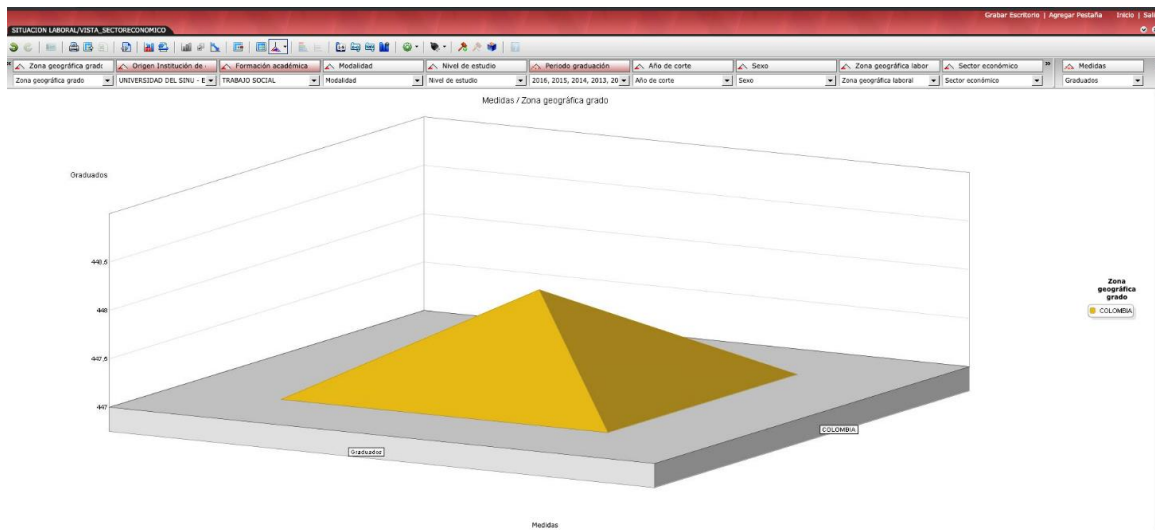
SITUACION LABORAL/VISTA_SECTORECONOMICO

Grabar Escritorio | Agregar Pestaña Inicio | Sali

| Zona geográfica grado | Origen Institución de | Formación académica | Modalidad | Nivel de estudio | Periodo graduación | Año de corte | Sexo | Zona geográfica labor | Sector económico | Medidas |
|---|---|---|---|---|---|---|---|---|---|---|
| Zona geográfica grado | UNIVERSIDAD DEL SINU - E | TRABAJO SOCIAL | Modalidad | Nivel de estudio | 2016, 2015, 2014, 2013, 20 | Año de corte | Sexo | Zona geográfica laboral | Sector económico | Graduados |

Medidas / Zona geográfica grado

Graduados

448,6

448

447,6

447

Graduados

COLOMBIA

Zona geográfica grado

COLOMBIA

Medidas